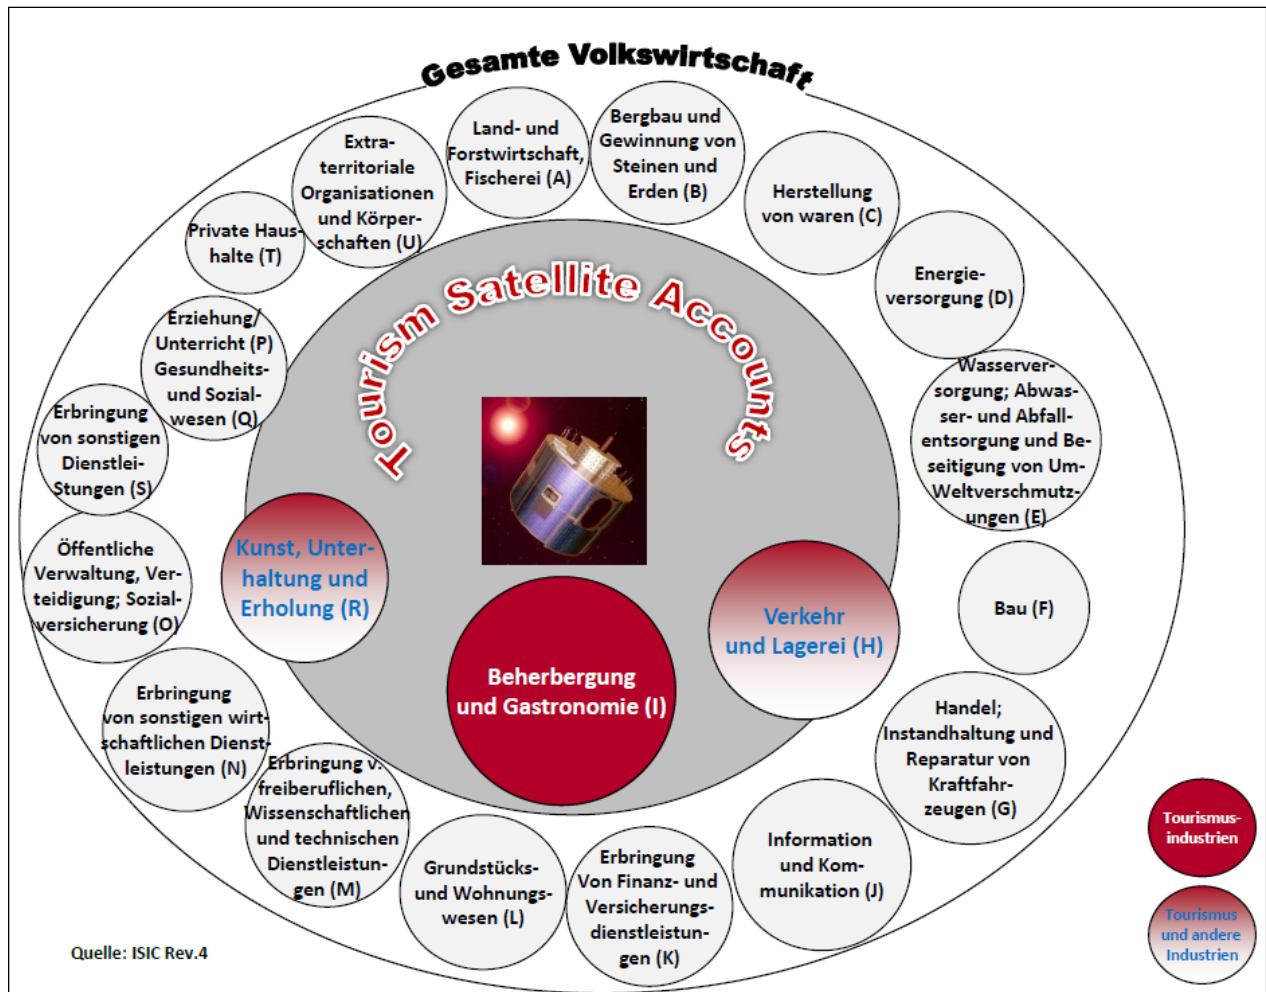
Gesamte Volkswirtschaft

Land- und Forstwirtschaft, Fischerei (A)

Bergbau und Gewinnung von Steinen und Erden (B)

Herstellung von waren (C)

Energieversorgung (D)

Wasserversorgung; Abwasser- und Abfallentsorgung und Beseitigung von Umweltverschmutzungen (E)

Bau (F)

Handel; Instandhaltung und Reparatur von Kraftfahrzeugen (G)

Information und Kommunikation (J)

Erbringung Von Finanz- und Versicherungsdienstleistungen (K)

Grundstücks- und Wohnungswesen (L)

Erbringung v. freiberuflichen, Wissenschaftlichen und technischen Dienstleistungen (M)

Erbringung von sonstigen wirtschaftlichen Dienstleistungen (N)

Öffentliche Verwaltung, Verteidigung; Sozialversicherung (O)

Erbringung von sonstigen Dienstleistungen (S)

Erziehung/ Unterricht (P) Gesundheits- und Sozialwesen (Q)

Private Haushalte (T)

Extraterritoriale Organisationen und Körperschaften (U)

Tourism Satellite Accounts

Kunst, Unterhaltung und Erholung (R)

Beherbergung und Gastronomie (I)

Verkehr und Lagerei (H)

Tourismusindustrien

Tourismus und andere Industrien

Quelle: ISIC Rev.4